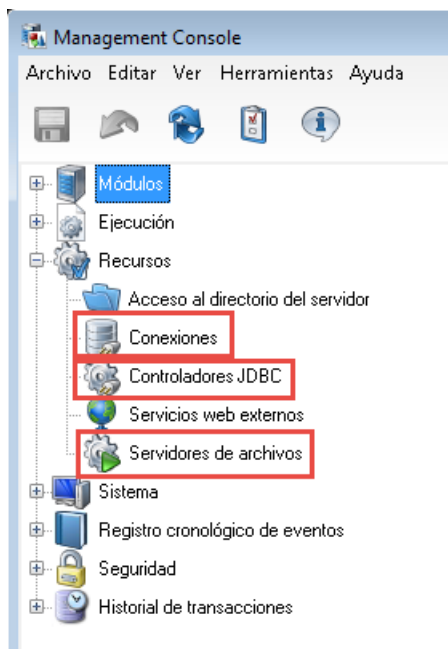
Management Console

Archivo Editar Ver Herramientas Ayuda

Módulos
Ejecución
Recursos
Acceso al directorio del servidor
Conexiones
Controladores JDBC
Servicios web externos
Servidores de archivos
Sistema
Registro cronológico de eventos
Seguridad
Historial de transacciones